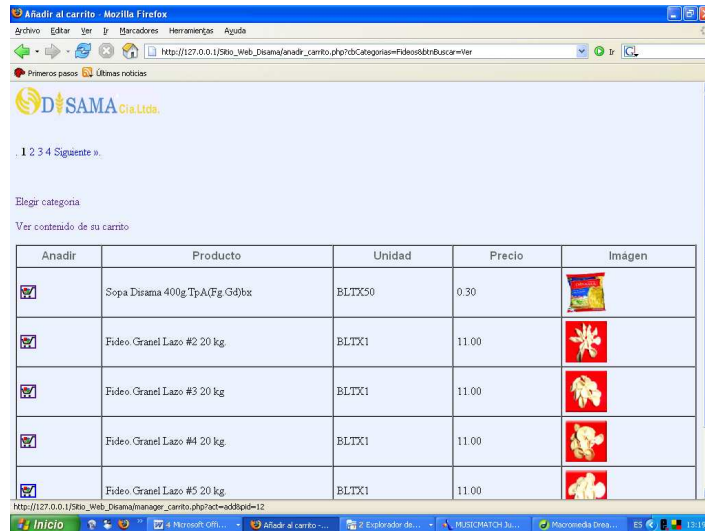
Añadir al carrito - Mozilla Firefox

Archivo Editar Ver Ir Marcadores Herramientas Ayuda

http://127.0.0.1/Sitio_Web_Disama/anadir_carrito.php?cbCategorias=Fideos&btnBuscar=Ver

Ir

Primeros pasos Últimas noticias

DISAMA Cia.Ltda.

. 1 2 3 4 Siguiente ».

Elegir categoria

Ver contenido de su carrito

| Anadir | Producto | Unidad | Precio | Imágen |
|---|---|---|---|---|
| | Sopa Disama 400g.TpA(Fg.Gd)bx | BLTX50 | 0.30 | |
| | Fideo.Granel Lazo #2 20 kg. | BLTX1 | 11.00 | |
| | Fideo.Granel Lazo #3 20 kg | BLTX1 | 11.00 | |
| | Fideo.Granel Lazo #4 20 kg. | BLTX1 | 11.00 | |
| | Fideo.Granel Lazo #5 20 kg. | BLTX1 | 11.00 | |

http://127.0.0.1/Sitio_Web_Disama/manager_carrito.php?act=add&pid=12

Inicio 4 Microsoft Offi... Añadir al carrito -... 2 Explorador de... MUSICMATCH Ju... Macromedia Drea... ES 13:19